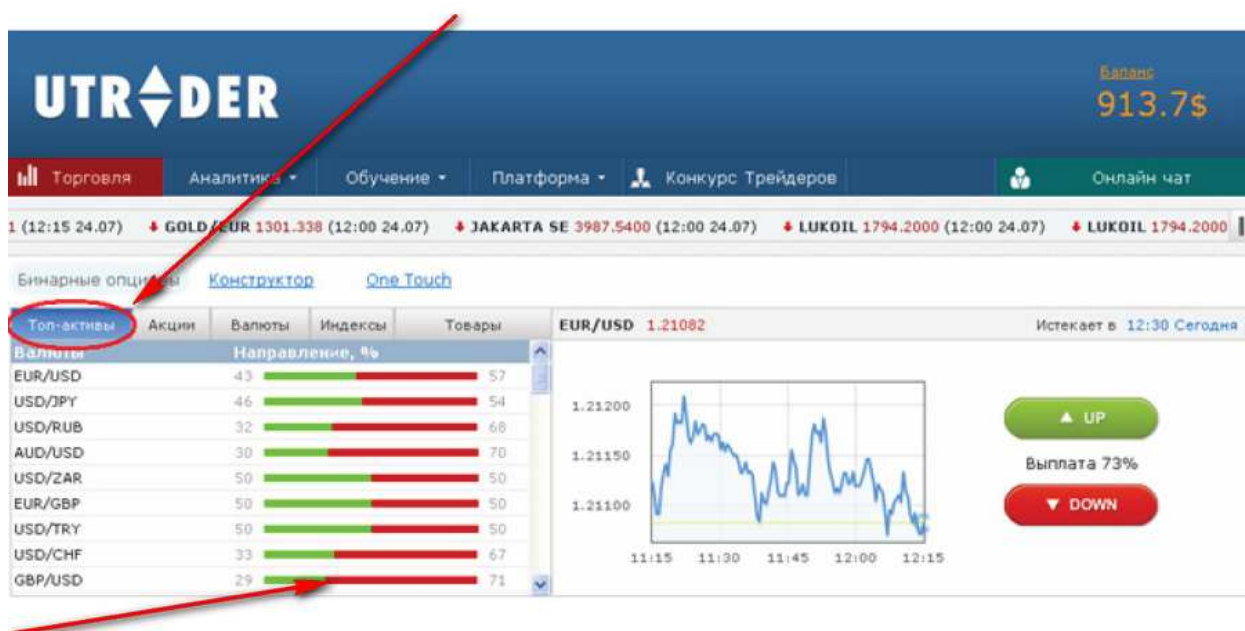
UTRADER

Баланс
913.7$

Торговля Аналитика Обучение Платформа Конкурс Трейдеров Онлайн чат

1 (12:15 24.07) GOLD/EUR 1301.338 (12:00 24.07) JAKARTA SE 3987.5400 (12:00 24.07) LUKOIL 1794.2000 (12:00 24.07) LUKOIL 1794.2000

Бинарные опционы Конструктор One Touch

Топ-активы Акции Валюты Индексы Товары

EUR/USD 1.21082

Истекает в 12:30 Сегодня

| Валюты | Направление, % | |
|---|---|---|
| EUR/USD | 43 | 57 |
| USD/JPY | 46 | 54 |
| USD/RUB | 32 | 68 |
| AUD/USD | 30 | 70 |
| USD/ZAR | 50 | 50 |
| EUR/GBP | 50 | 50 |
| USD/TRY | 50 | 50 |
| USD/CHF | 33 | 67 |
| GBP/USD | 29 | 71 |

1.21200
1.21150
1.21100
11:15 11:30 11:45 12:00 12:15

UP
Выплата 73%
DOWN